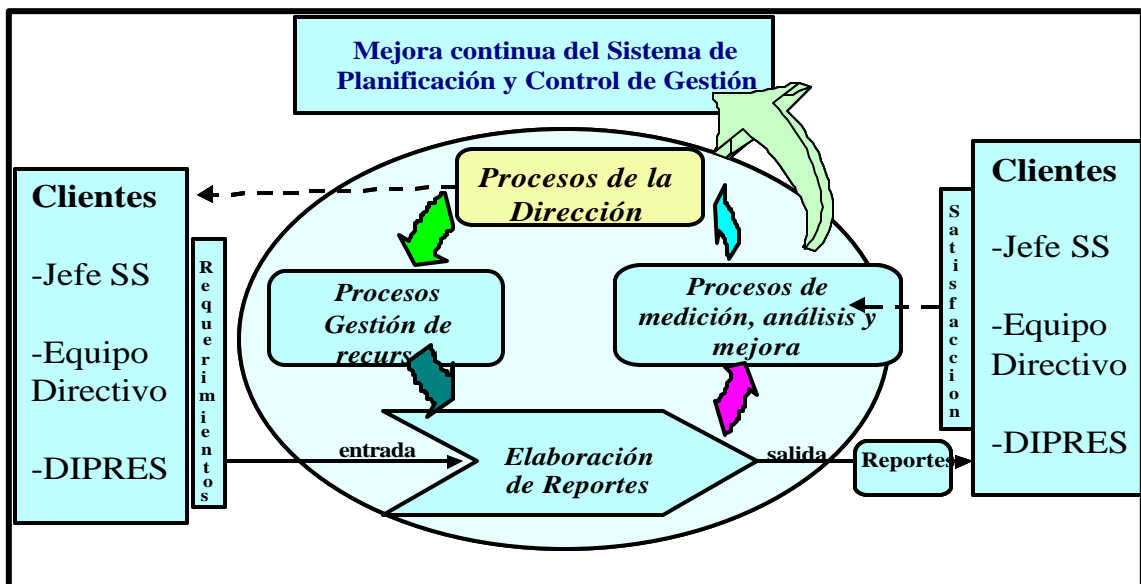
Mejora continua del Sistema de Planificación y Control de Gestión

Clientes

-Jefe SS

-Equipo Directivo

-DIPRES

R e q u e r i m i e n t o s

Procesos de la Dirección

Procesos Gestión de recurs

Procesos de medición, análisis y mejora

entrada

Elaboración de Reportes

salida

Reportes

S a t i s f a c c i o n

Clientes

-Jefe SS

-Equipo Directivo

-DIPRES